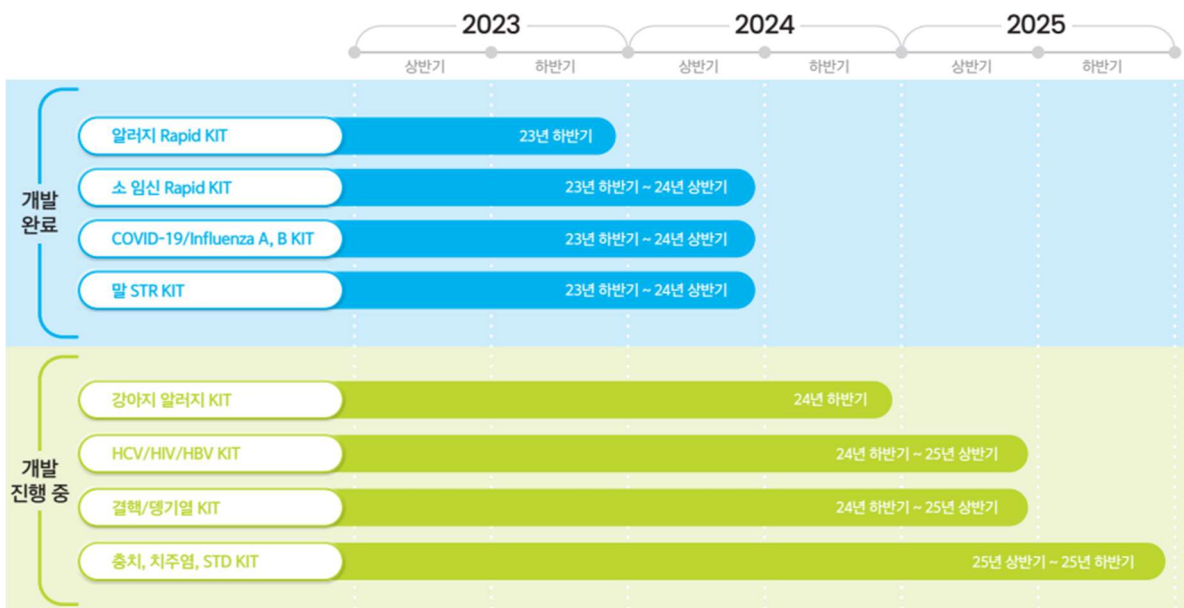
2023
상반기
하반기
2024
상반기
하반기
2025
상반기
하반기

개발 완료

알러지 Rapid KIT
23년 하반기

소 임신 Rapid KIT
23년 하반기 ~ 24년 상반기

COVID-19/Influenza A, B KIT
23년 하반기 ~ 24년 상반기

말 STR KIT
23년 하반기 ~ 24년 상반기

개발 진행 중

강아지 알러지 KIT
24년 하반기

HCV/HIV/HBV KIT
24년 하반기 ~ 25년 상반기

결핵/뎅기열 KIT
24년 하반기 ~ 25년 상반기

충치, 치주염, STD KIT
25년 상반기 ~ 25년 하반기